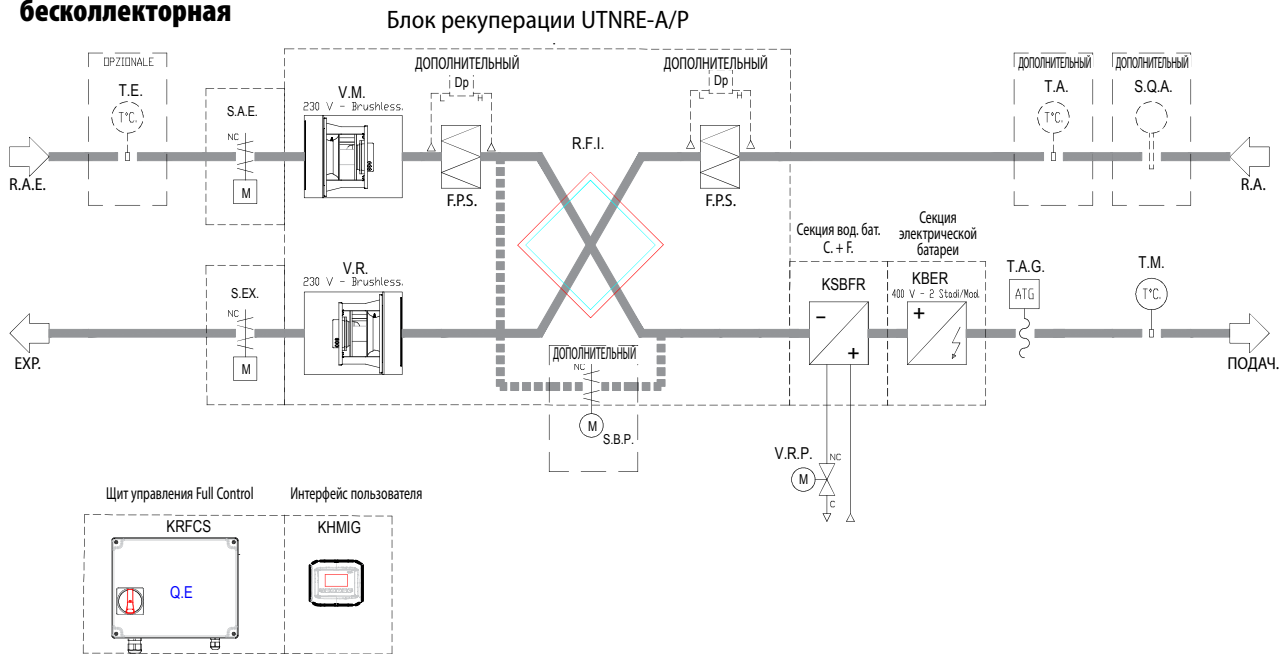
бесколлекторная

Блок рекуперации UTNRE-A/P

OPZIONALE
T.E.
T°C.

S.A.E.
NC
M

R.A.E.

V.M.
230 V - Brushless.

ДОПОЛНИТЕЛЬНЫЙ
Dp
L H

F.P.S.

R.F.I.

ДОПОЛНИТЕЛЬНЫЙ
Dp
L H

F.P.S.

ДОПОЛНИТЕЛЬНЫЙ
T.A.
T°C.

ДОПОЛНИТЕЛЬНЫЙ
S.Q.A.

R.A.

S.EX.
NC
M

EXP.

V.R.
230 V - Brushless.

ДОПОЛНИТЕЛЬНЫЙ
NC
M
S.B.P.

Секция вод. бат. C. + F.
KSBFR
–
+

Секция электрической батареи
KBER
400 V - 2 Stadi/Mod
+

T.A.G.
ATG

T.M.
T°C.

ПОДАЧ.

V.R.P.
M
NC
C

Щит управления Full Control
KRFCS
Q.E

Интерфейс пользователя
KHMIG